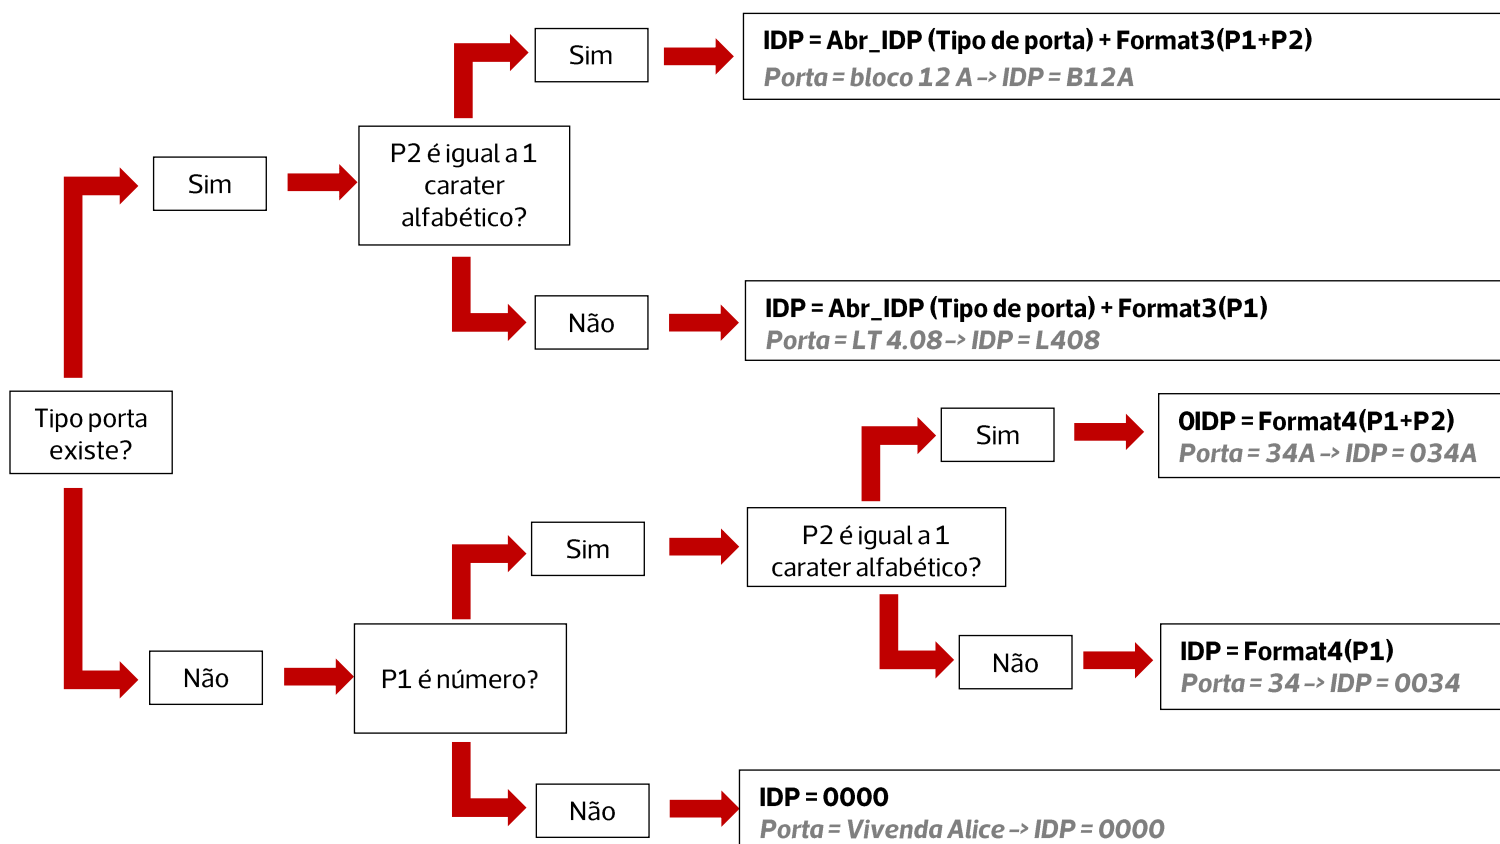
Tipo porta existe?

Sim

P2 é igual a 1 carater alfabético?

Sim

IDP = Abr_IDP (Tipo de porta) + Format3(P1+P2)
Porta = bloco 12 A -> IDP = B12A

Não

IDP = Abr_IDP (Tipo de porta) + Format3(P1)
Porta = LT 4.08-> IDP = L408

Não

P1 é número?

Sim

P2 é igual a 1 carater alfabético?

Sim

OIDP = Format4(P1+P2)
Porta = 34A -> IDP = 034A

Não

IDP = Format4(P1)
Porta = 34 -> IDP = 0034

Não

IDP = 0000
Porta = Vivenda Alice -> IDP = 0000